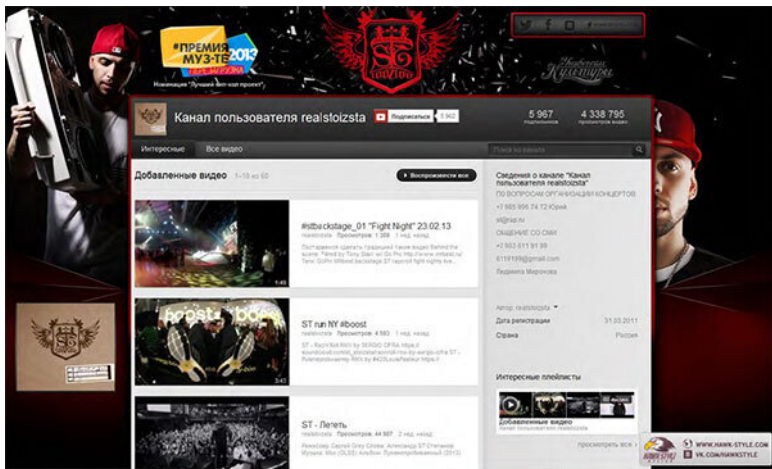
#ПРЕМИЯ МУЗ-ТВ 2013

Номинация "Лучший хип-хоп проект"

Канал пользователя realstoizsta

Подписаться 5 962

5 967 подписчиков

4 338 795 просмотров видео

Интересные

Все видео

Поиск на канале

Добавленные видео 1–10 из 65

Воспроизвести все

#stbackstage_01 "Fight Night" 23.02.13

realstoizsta Просмотров: 1 308 1 нед. назад

1:49

ST run NY #boost

realstoizsta Просмотров: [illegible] 1 нед. назад

3:43

ST - Лететь

realstoizsta Просмотров: 44 507 2 нед. назад

Сведения о канале "Канал пользователя realstoizsta"

ПО ВОПРОСАМ ОРГАНИЗАЦИИ КОНЦЕРТОВ

Юрий

ОБЩЕНИЕ СО СМИ

Людмила Миронова

Автор: realstoizsta

Дата регистрации 31.03.2011

Страна Россия

Интересные плейлисты

Добавленные видео

просмотреть все

WWW.HAWK-STYLE.COM

VK.COM/HAWKSTYLE